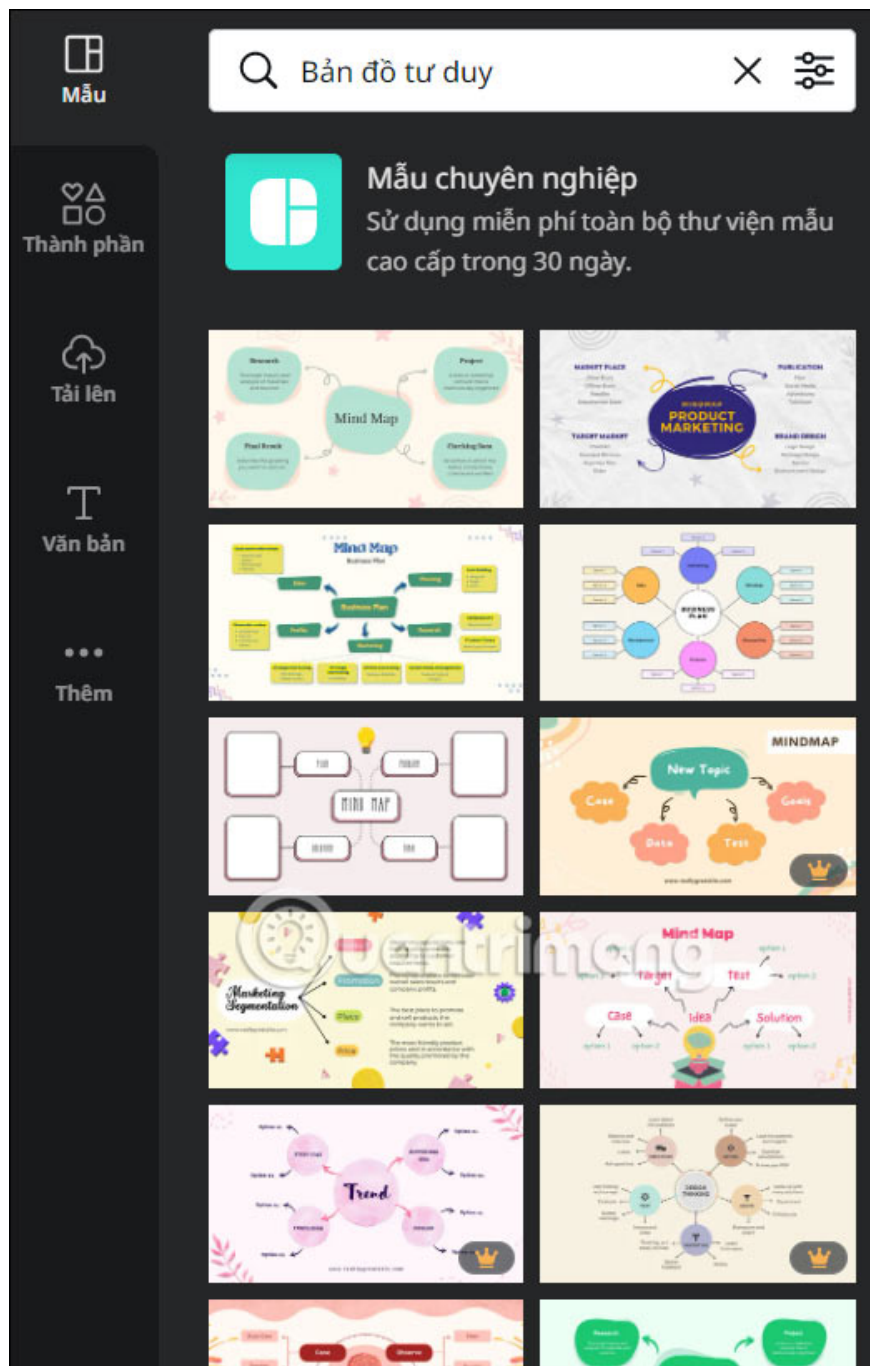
Mẫu

Thành phần

Tải lên

Văn bản

Thêm

Bản đồ tư duy

Mẫu chuyên nghiệp
Sử dụng miễn phí toàn bộ thư viện mẫu cao cấp trong 30 ngày.

Research
Project
Mind Map
Final Result
Checking Data

MARKET PLACE
PUBLICATION
PRODUCT MARKETING
TARGET MARKET
BRAND DESIGN

Mind Map
Business Plan

BUSINESS PLAN

MIND MAP

MINDMAP
New Topic
Case
Goals
Data
Test

Marketing Segmentation
Promotion
Place
Price

Mind Map
Target
Test
Case
Idea
Solution

Trend

DESIGN THINKING

Case
Observe

Research
Project